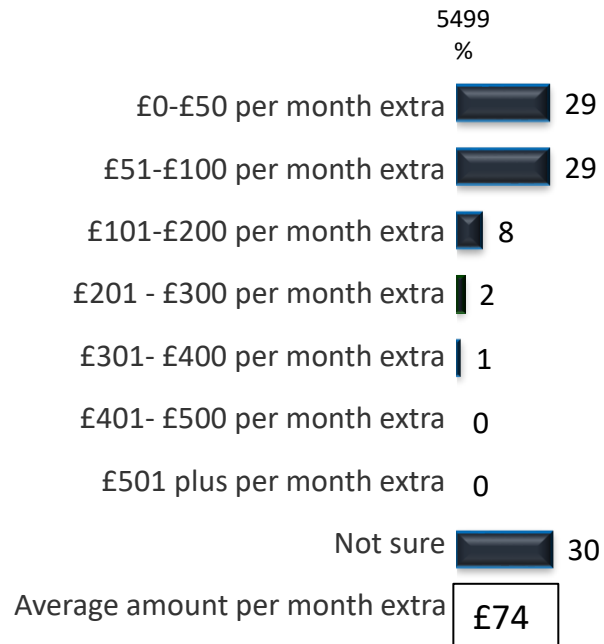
5499
%

| | |
|---|---|
| £0-£50 per month extra | 29 |
| £51-£100 per month extra | 29 |
| £101-£200 per month extra | 8 |
| £201 - £300 per month extra | 2 |
| £301- £400 per month extra | 1 |
| £401- £500 per month extra | 0 |
| £501 plus per month extra | 0 |
| Not sure | 30 |
| Average amount per month extra | £74 |